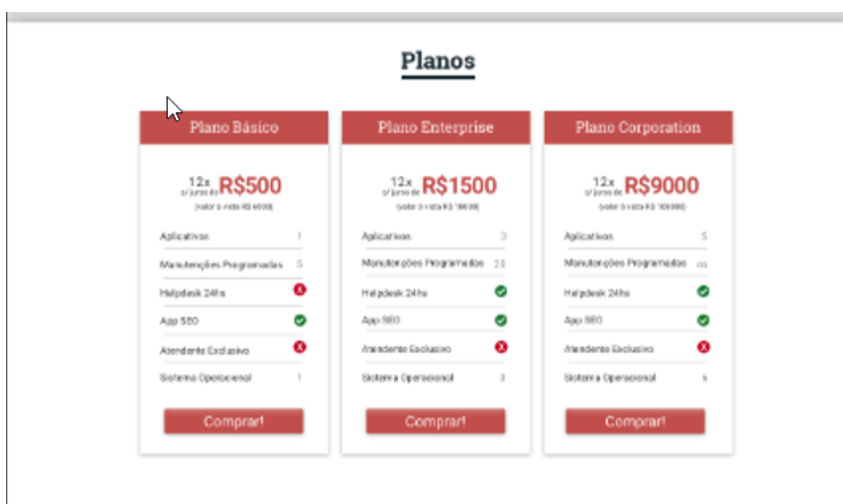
Planos

Plano Básico

12x s/ juros de R$500

(valor à vista R$ 6000)

Aplicativos 1

Manutenções Programadas 5

Helpdesk 24hs

App SEO

Atendente Exclusivo

Sistema Operacional 1

Comprar!

Plano Enterprise

12x s/ juros de R$1500

(valor à vista R$ 18000)

Aplicativos 3

Manutenções Programadas 20

Helpdesk 24hs

App SEO

Atendente Exclusivo

Sistema Operacional 3

Comprar!

Plano Corporation

12x s/ juros de R$9000

(valor à vista R$ 108000)

Aplicativos 5

Manutenções Programadas ∞

Helpdesk 24hs

App SEO

Atendente Exclusivo

Sistema Operacional 5

Comprar!